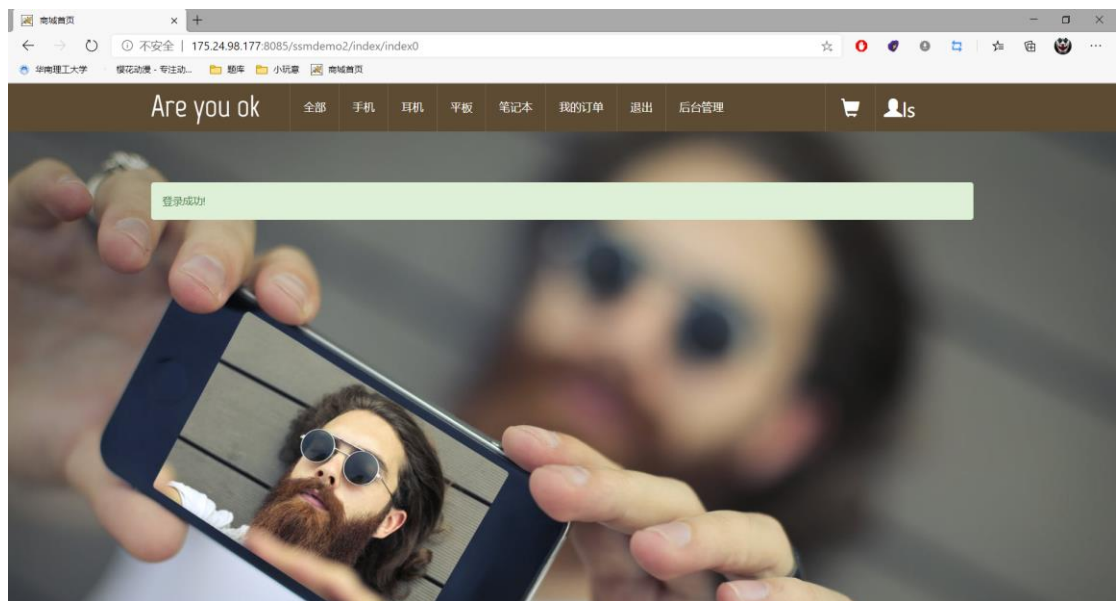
商城首页 × +

← → ↻ ⓘ 不安全 | 175.24.98.177:8085/ssmdemo2/index/index0

华南理工大学 樱花动漫 - 专注动... 题库 小玩意 商城首页

Are you ok 全部 手机 耳机 平板 笔记本 我的订单 退出 后台管理 ls

登录成功!